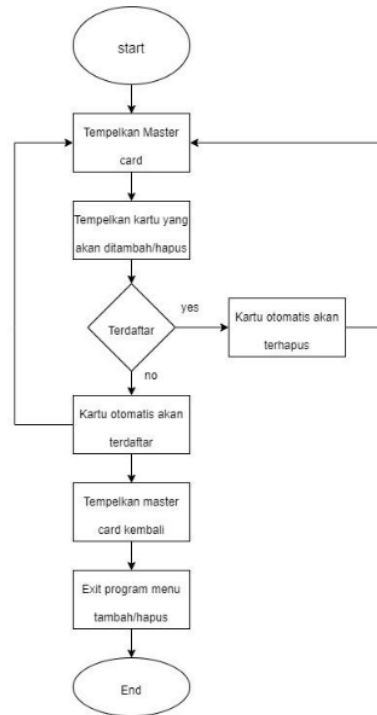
start

Tempelkan Master card

Tempelkan kartu yang akan ditambah/hapus

Terdaftar

yes

Kartu otomatis akan terhapus

no

Kartu otomatis akan terdaftar

Tempelkan master card kembali

Exit program menu tambah/hapus

End